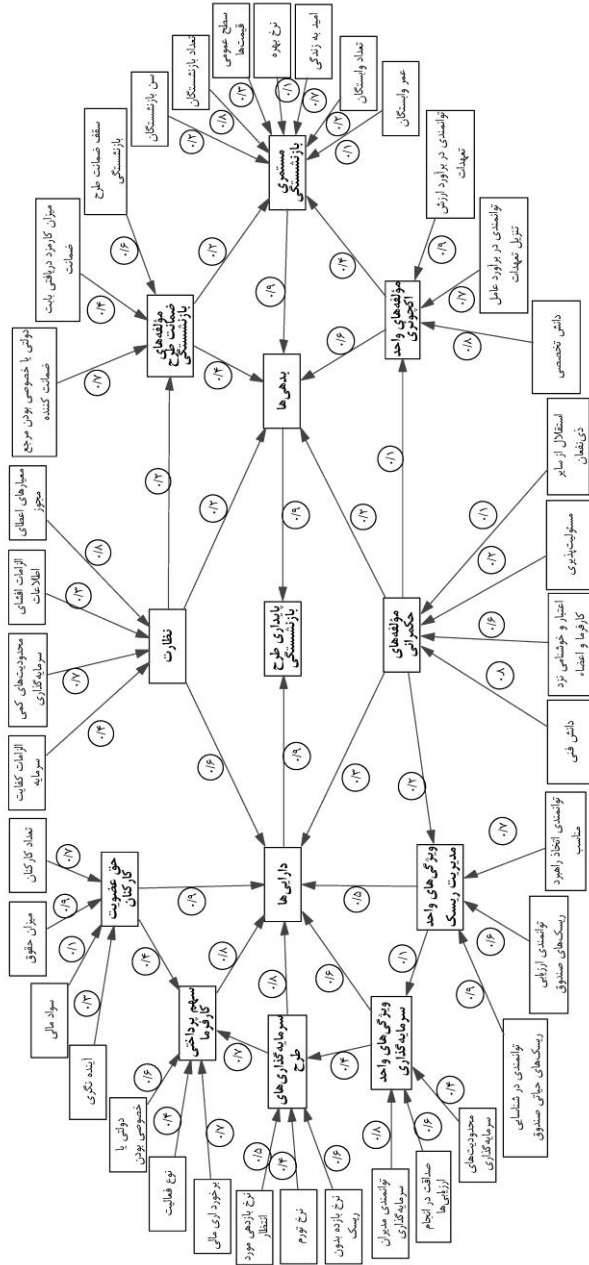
پایداری طرح بازنشستگی

بدهی‌ها

دارایی‌ها

نظارت

مؤلفه‌های حکمرانی

مؤلفه‌های ضمانت طرح بازنشستگی

مؤلفه‌های واحد اکچوئری

مستمری بازنشستگی

حق عضویت کارکنان

سهم پرداختی کارفرما

سرمایه‌گذاری‌های طرح

ویژگی‌های واحد سرمایه‌گذاری

ویژگی‌های واحد مدیریت ریسک

سن بازنشستگان

تعداد بازنشستگان

سطح عمومی قیمت‌ها

نرخ بهره

امید به زندگی

تعداد وابستگان

عمر وابستگان

توانمندی در برآورد ارزش تعهدات

توانمندی در برآورد عامل تنزیل تعهدات

دانش تخصصی

سقف ضمانت طرح بازنشستگی

میزان کارمزد دریافتی بابت ضمانت

دولتی یا خصوصی بودن مرجع ضمانت کننده

معیارهای اعطای مجوز

الزامات افشای اطلاعات

محدودیت‌های کمی سرمایه‌گذاری

الزامات کفایت سرمایه

استقلال از سایر ذی‌نفعان

مسئولیت‌پذیری

اعتبار و خوشنامی نزد کارفرما و اعضاء

دانش فنی

توانمندی اتخاذ راهبرد مناسب

توانمندی ارزیابی ریسک‌های صندوق

توانمندی در شناسایی ریسک‌های حیاتی صندوق

محدودیت‌های سرمایه‌گذاری

صداقت در انجام ارزیابی‌ها

توانمندی مدیران سرمایه‌گذاری

نرخ بازده بدون ریسک

نرخ تورم

نرخ بازدهی مورد انتظار

برخورداری مالی

نوع فعالیت

دولتی یا خصوصی بودن

آینده نگری

سواد مالی

میزان حقوق

تعداد کارکنان

۰/۲ ۰/۸ ۰/۳ ۰/۱ ۰/۷ ۰/۳ ۰/۱ ۰/۳ ۰/۷ ۰/۸ ۰/۲ ۰/۶ ۰/۴ ۰/۷ ۰/۹ ۰/۴ ۰/۶ ۰/۲ ۰/۸ ۰/۳ ۰/۷ ۰/۴ ۰/۲ ۰/۶ ۰/۹ ۰/۹ ۰/۱ ۰/۲ ۰/۶ ۰/۸ ۰/۳ ۰/۳ ۰/۲ ۰/۵ ۰/۷ ۰/۶ ۰/۹ ۰/۱ ۰/۴ ۰/۶ ۰/۸ ۰/۴ ۰/۸ ۰/۵ ۰/۶ ۰/۴ ۰/۷ ۰/۸ ۰/۷ ۰/۴ ۰/۶ ۰/۳ ۰/۱ ۰/۹ ۰/۷ ۰/۹ ۰/۶